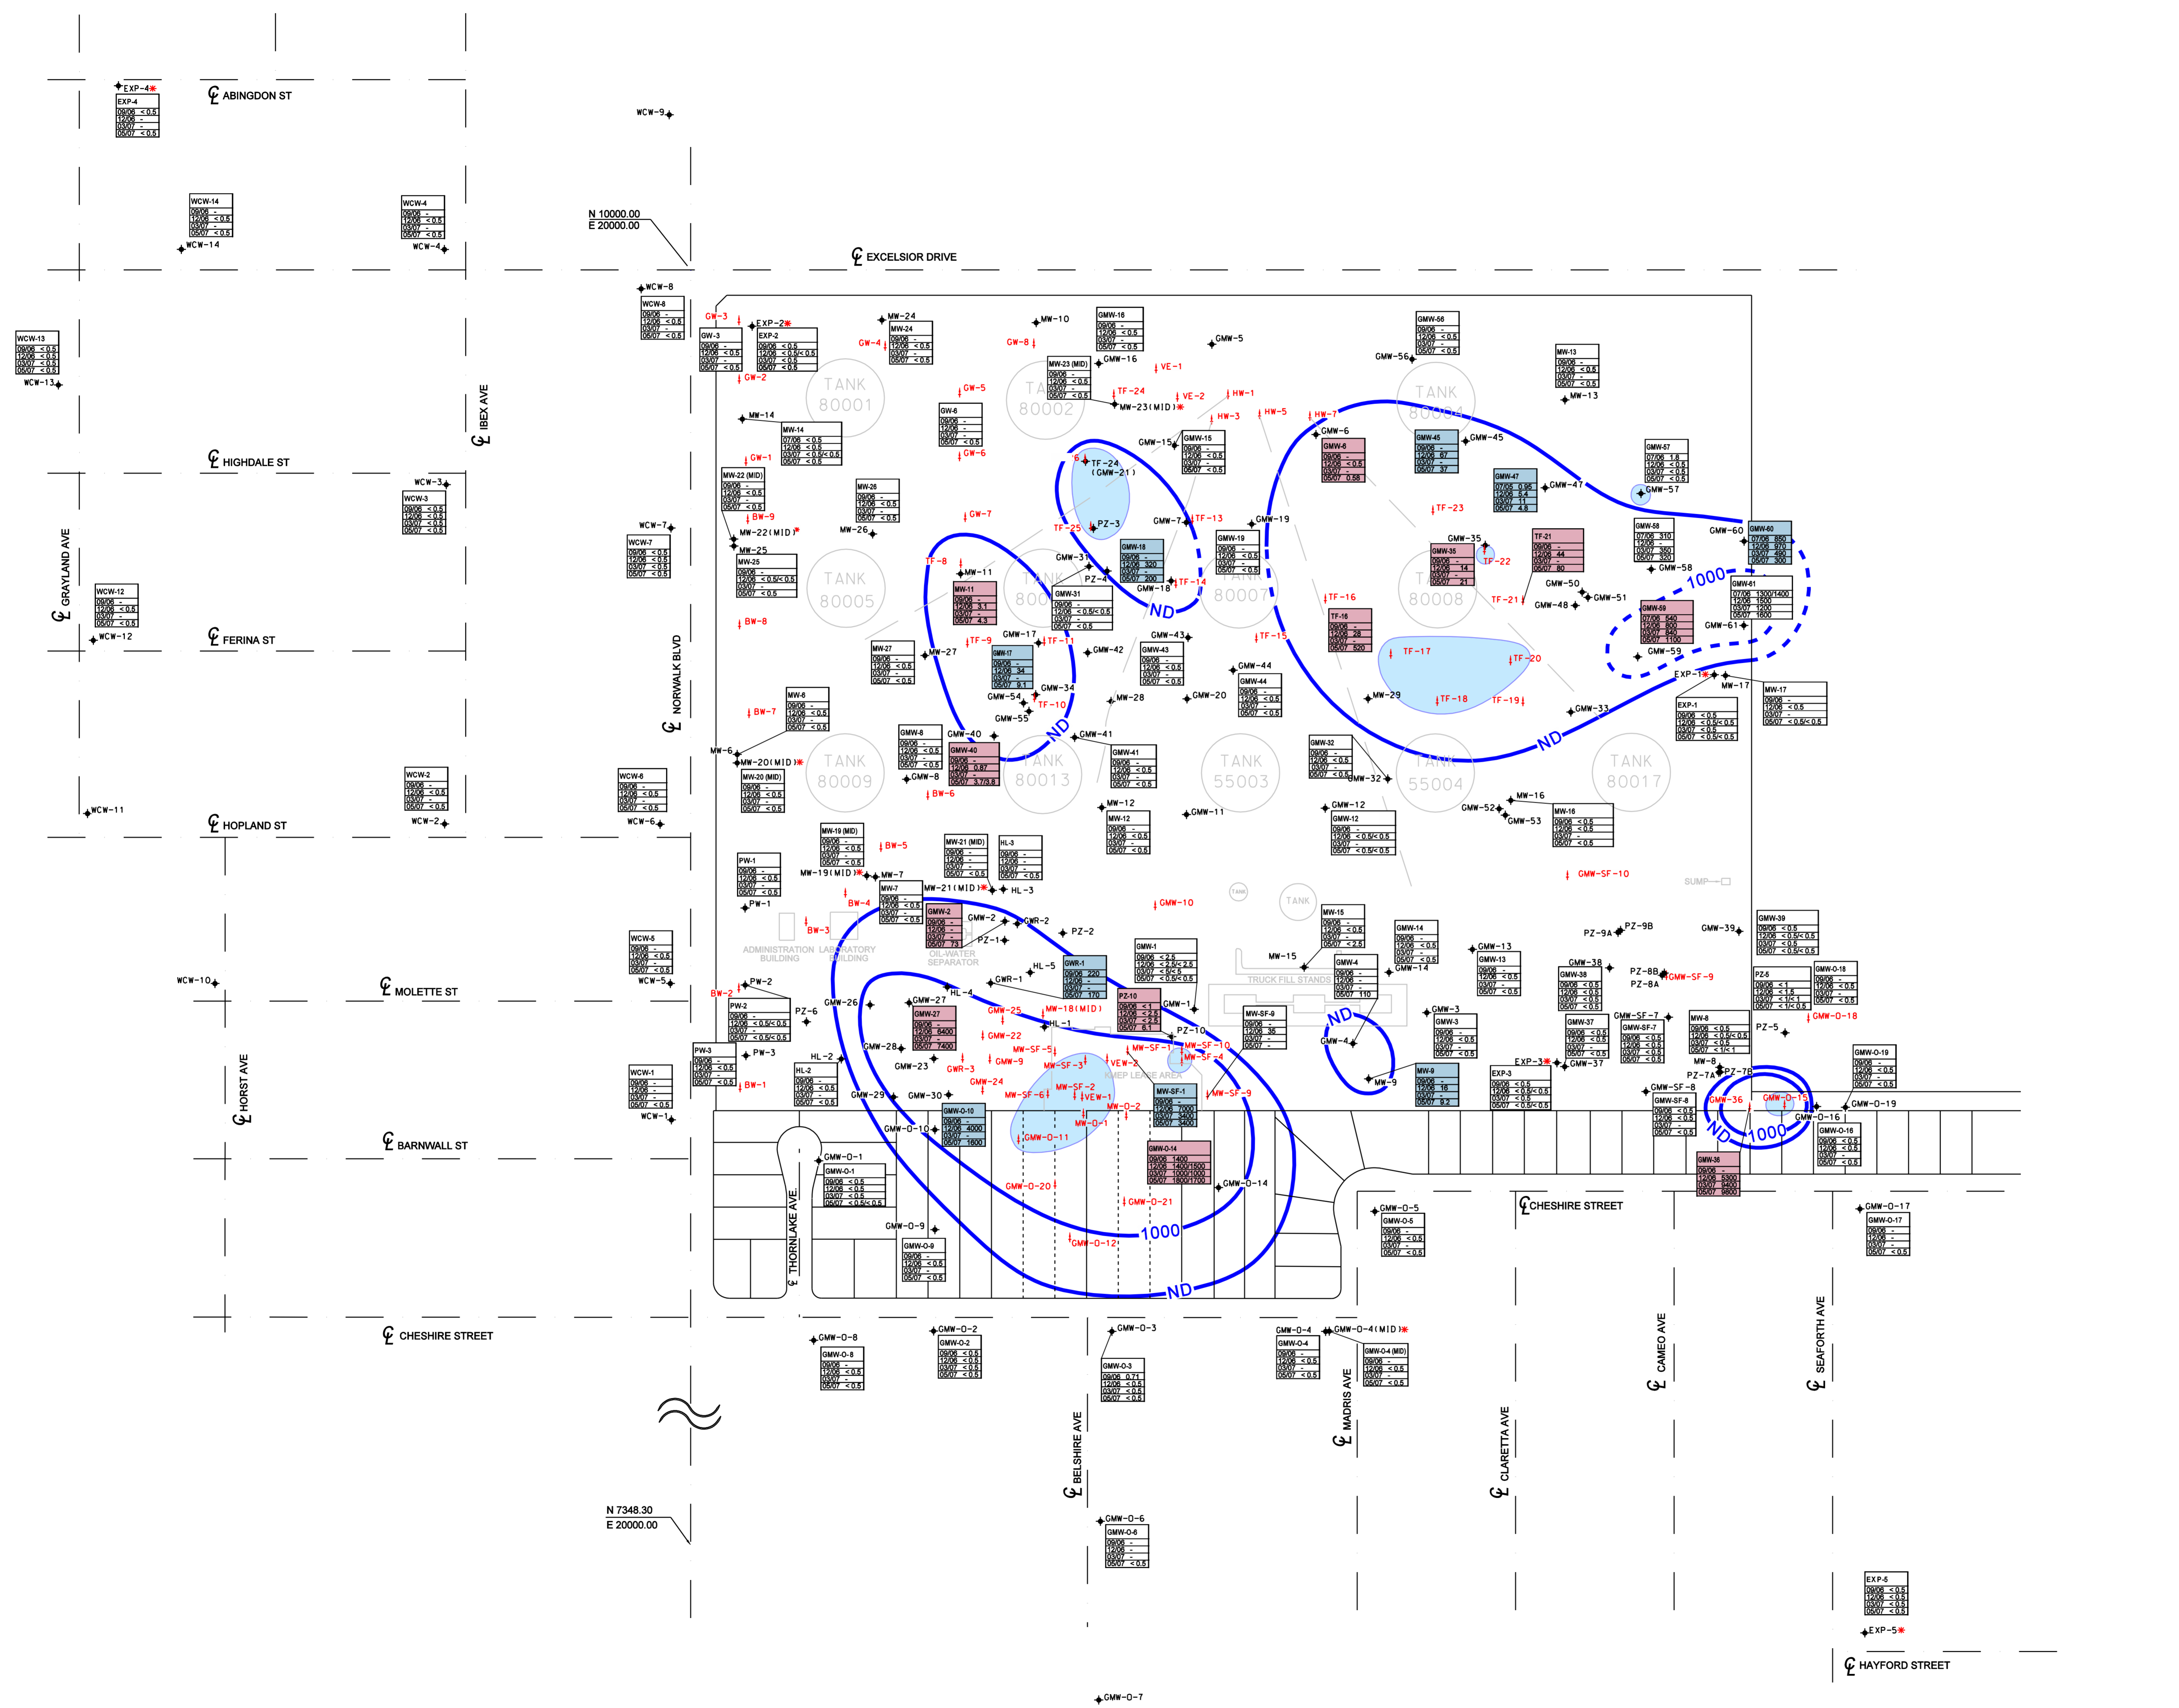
EXP-4
EXP-4
09/06 < 0.5
12/06 -
03/07 -
05/07 < 0.5

ABINGDON ST

WCW-9

WCW-14
09/06 -
12/06 < 0.5
03/07 -
05/07 < 0.5
WCW-14

WCW-4
09/06 -
12/06 < 0.5
03/07 -
05/07 < 0.5
WCW-4

N 10000.00
E 20000.00

EXCELSIOR DRIVE

WCW-13
09/06 < 0.5
12/06 < 0.5
03/07 < 0.5
05/07 < 0.5
WCW-13

IBEX AVE

HIGHDALE ST

WCW-3
WCW-3
09/06 < 0.5
12/06 < 0.5
03/07 < 0.5
05/07 < 0.5

GRAYLAND AVE

WCW-12
09/06 -
12/06 < 0.5
03/07 -
05/07 < 0.5
WCW-12

FERINA ST

WCW-7
WCW-7
09/06 < 0.5
12/06 < 0.5
03/07 < 0.5
05/07 < 0.5

WCW-8
WCW-8
09/06 -
12/06 < 0.5
03/07 -
05/07 < 0.5

NORWALK BLVD

WCW-11

HOPLAND ST

WCW-2
09/06 -
12/06 < 0.5
03/07 -
05/07 < 0.5
WCW-2

WCW-6
09/06 -
12/06 < 0.5
03/07 -
05/07 < 0.5
WCW-6

TANK 80001
TANK 80002
TANK 80004
TANK 80005
TANK 80006
TANK 80007
TANK 80008
TANK 80009
TANK 80013
TANK 55003
TANK 55004
TANK 80017

GW-3
GW-3
09/06 -
12/06 < 0.5
03/07 -
05/07 < 0.5
GW-2
EXP-2
EXP-2
09/06 < 0.5
12/06 < 0.5/< 0.5
03/07 < 0.5
05/07 < 0.5

MW-24
MW-24
09/06 -
12/06 < 0.5
03/07 -
05/07 < 0.5
GW-4

MW-10
GW-8
GMW-16
GMW-16
09/06 -
12/06 < 0.5
03/07 -
05/07 < 0.5
MW-23 (MID)
09/06 -
12/06 < 0.5
03/07 -
05/07 < 0.5
MW-23(MID)
VE-1
VE-2
TF-24
GMW-5
HW-1
HW-3
HW-5
HW-7

GMW-56
GMW-56
09/06 -
12/06 < 0.5
03/07 -
05/07 < 0.5

MW-13
MW-13
09/06 -
12/06 < 0.5
03/07 -
05/07 < 0.5

GW-5
GW-6
GW-6
09/06 -
12/06 < 0.5
03/07 -
05/07 < 0.5

MW-14
MW-14
07/06 < 0.5
12/06 < 0.5
03/07 < 0.5/< 0.5
05/07 < 0.5

GW-1
MW-22 (MID)
09/06 -
12/06 < 0.5
03/07 -
05/07 < 0.5
BW-9
MW-22(MID)
MW-25
MW-25
09/06 -
12/06 < 0.5/< 0.5
03/07 -
05/07 < 0.5

MW-26
09/06 -
12/06 < 0.5
03/07 -
05/07 < 0.5
MW-26

GW-7
GMW-15
GMW-15
09/06 -
12/06 < 0.5
03/07 -
05/07 < 0.5
TF-24
(GMW-21)
PZ-3
TF-25
GMW-7
TF-13
GMW-19
GMW-19
09/06 -
12/06 < 0.5
03/07 -
05/07 < 0.5

GMW-6
GMW-6
09/06 -
12/06 < 0.5
03/07 -
05/07 0.58
GMW-45
GMW-45
09/06 -
12/06 67
03/07 -
05/07 37
GMW-47
GMW-47
07/06 0.95
12/06 5.4
03/07 11
05/07 4.8
GMW-57
GMW-57
07/06 1.8
12/06 < 0.5
03/07 < 0.5
05/07 < 0.5

TF-23
GMW-35
GMW-35
09/06 -
12/06 14
03/07 -
05/07 21
TF-22
TF-21
09/06 -
12/06 44
03/07 -
05/07 80

GMW-58
GMW-58
07/06 310
12/06 -
03/07 350
05/07 320
GMW-60
GMW-60
07/06 850
12/06 970
03/07 490
05/07 300

TF-8
MW-11
MW-11
09/06 -
12/06 3.1
03/07 -
05/07 4.3
GMW-31
PZ-4
GMW-31
09/06 -
12/06 < 0.5/< 0.5
03/07 -
05/07 < 0.5
GMW-18
GMW-18
09/06 -
12/06 320
03/07 -
05/07 200
TF-14
ND
TF-16
TF-16
09/06 -
12/06 28
03/07 -
05/07 520
GMW-50
GMW-48
GMW-51
TF-21
1000
GMW-59
GMW-59
07/06 640
12/06 800
03/07 840
05/07 1100
GMW-61
GMW-61
07/06 1300/1400
12/06 1600
03/07 1200
05/07 1600

BW-8
MW-27
MW-27
09/06 -
12/06 < 0.5
03/07 -
05/07 < 0.5
GMW-17
TF-9
TF-11
GMW-17
09/06 -
12/06 34
03/07 -
05/07 9.1
GMW-42
GMW-43
GMW-43
09/06 -
12/06 < 0.5
03/07 -
05/07 < 0.5
TF-15
TF-17
TF-20
GMW-44
GMW-44
09/06 -
12/06 < 0.5
03/07 -
05/07 < 0.5
GMW-54
GMW-34
TF-10
GMW-55
ND
MW-28
GMW-20
MW-29
TF-18
TF-19
GMW-33
EXP-1
EXP-1
09/06 < 0.5
12/06 < 0.5/< 0.5
03/07 < 0.5
05/07 < 0.5/< 0.5
MW-17
MW-17
09/06 -
12/06 < 0.5
03/07 -
05/07 < 0.5/< 0.5
ND

BW-7
MW-6
MW-6
09/06 -
12/06 < 0.5
03/07 -
05/07 < 0.5
MW-6
MW-20(MID)
MW-20 (MID)
09/06 -
12/06 < 0.5
03/07 -
05/07 < 0.5

GMW-8
GMW-8
09/06 -
12/06 < 0.5
03/07 -
05/07 < 0.5
GMW-40
GMW-40
09/06 -
12/06 0.87
03/07 -
05/07 3.7/3.8
BW-6
GMW-41
GMW-41
09/06 -
12/06 < 0.5
03/07 -
05/07 < 0.5
GMW-32
GMW-32
09/06 -
12/06 < 0.5
03/07 -
05/07 < 0.5
GMW-32
MW-16
GMW-52
GMW-53
MW-16
09/06 < 0.5
12/06 < 0.5
03/07 -
05/07 < 0.5

MW-12
MW-12
09/06 -
12/06 < 0.5
03/07 -
05/07 < 0.5
GMW-11
GMW-12
GMW-12
09/06 -
12/06 < 0.5/< 0.5
03/07 -
05/07 < 0.5/< 0.5

MW-19 (MID)
09/06 -
12/06 < 0.5
03/07 -
05/07 < 0.5
BW-5
MW-21 (MID)
09/06 -
12/06 -
03/07 -
05/07 < 0.5
HL-3
09/06 -
12/06 -
03/07 -
05/07 < 0.5
PW-1
09/06 -
12/06 < 0.5
03/07 -
05/07 < 0.5
PW-1
MW-19(MID)
MW-7
MW-7
09/06 -
12/06 < 0.5
03/07 -
05/07 < 0.5
MW-21(MID)
HL-3
BW-4
GMW-10
TANK
TANK
GMW-SF-10
SUMP

BW-3
ADMINISTRATION BUILDING
LABORATORY BUILDING
OIL-WATER SEPARATOR
GMW-2
GMW-2
09/06 -
12/06 -
03/07 -
05/07 73
GMW-2
GWR-2
PZ-1
PZ-2
MW-15
MW-15
09/06 -
12/06 < 0.5
03/07 -
05/07 < 2.5
GMW-14
GMW-14
09/06 -
12/06 < 0.5
03/07 -
05/07 < 0.5
GMW-14
GMW-13
GMW-13
09/06 -
12/06 < 0.5
03/07 -
05/07 < 0.5
PZ-9A
PZ-9B
GMW-39
GMW-39
09/06 -
12/06 < 0.5/< 0.5
03/07 < 0.5
05/07 < 0.5/< 0.5

WCW-10
MOLETTE ST
WCW-5
09/06 -
12/06 < 0.5
03/07 -
05/07 < 0.5
WCW-5

PW-2
BW-2
PW-2
09/06 -
12/06 < 0.5/< 0.5
03/07 -
05/07 < 0.5/< 0.5
PZ-6
GMW-26
GMW-27
GMW-27
09/06 -
12/06 5400
03/07 -
05/07 7400
HL-4
GWR-1
HL-5
GWR-1
09/06 220
12/06 -
03/07 -
05/07 170
GMW-1
09/06 < 2.5
12/06 < 2.5/< 2.5
03/07 < 5/< 5
05/07 < 0.5/< 0.5
PZ-10
09/06 < 1
12/06 < 2.5
03/07 < 2.5
05/07 6.1
GMW-1
TRUCK FILL STANDS
GMW-4
GMW-4
09/06 -
12/06 -
03/07 -
05/07 110
GMW-38
GMW-38
09/06 < 0.5
12/06 < 0.5
03/07 < 0.5
05/07 < 0.5
PZ-8B
PZ-8A
GMW-SF-9
PZ-5
09/06 < 1
12/06 < 1.5
03/07 < 1/< 1
05/07 < 1/< 0.5
GMW-O-18
09/06 -
12/06 < 0.5
03/07 -
05/07 < 0.5
GMW-O-18

GMW-25
MW-18(MID)
HL-1
PZ-10
GMW-22
GMW-SF-5
MW-SF-1
MW-SF-10
MW-SF-4
MW-SF-9
ND
MW-SF-9
09/06 -
12/06 36
03/07 -
05/07 -
GMW-3
GMW-3
09/06 -
12/06 < 0.5
03/07 -
05/07 < 0.5
GMW-SF-7
GMW-37
09/06 < 0.5
12/06 < 0.5
03/07 < 0.5
05/07 < 0.5
GMW-SF-7
09/06 < 0.5
12/06 < 0.5
03/07 < 0.5
05/07 < 0.5
MW-8
09/06 < 0.5
12/06 < 0.5/< 0.5
03/07 < 0.5
05/07 < 1/< 1
PZ-5
HORST AVE

PW-3
PW-3
09/06 -
12/06 < 0.5
03/07 -
05/07 < 0.5
HL-2
HL-2
09/06 -
12/06 < 0.5
03/07 -
05/07 < 0.5
BW-1
GMW-28
GMW-23
GWR-3
GMW-9
MW-SF-3
VEW-2
GMW-24
MW-SF-2
MW-SF-6
VEW-1
MW-SF-1
09/06 -
12/06 7000
03/07 3400
05/07 3400
MW-9
MW-9
09/06 -
12/06 16
03/07 -
05/07 9.2
EXP-3
EXP-3
09/06 < 0.5
12/06 < 0.5/< 0.5
03/07 < 0.5
05/07 < 0.5/< 0.5
GMW-37
MW-8
PZ-7A
PZ-7B
GMW-SF-8
GMW-SF-8
09/06 < 0.5
12/06 < 0.5
03/07 -
05/07 < 0.5
GMW-36
GMW-O-15
GMW-O-19
09/06 -
12/06 < 0.5
03/07 -
05/07 < 0.5
GMW-O-19

WCW-1
09/06 -
12/06 < 0.5
03/07 -
05/07 < 0.5
WCW-1
BARNWALL ST
GMW-29
GMW-30
GMW-O-10
GMW-O-10
09/06 -
12/06 4000
03/07 -
05/07 1600
GMW-O-11
MW-O-1
MW-O-2
KEEP LEASE AREA
GMW-O-14
09/06 1400
12/06 1400/1500
03/07 1000/1000
05/07 1800/1700
GMW-O-16
ND
1000
GMW-O-16
09/06 < 0.5
12/06 < 0.5
03/07 < 0.5
05/07 < 0.5
GMW-36
09/06 -
12/06 5300
03/07 9400
05/07 9800

GMW-O-1
GMW-O-1
09/06 < 0.5
12/06 < 0.5
03/07 < 0.5
05/07 < 0.5/< 0.5
THORNLAKE AVE
GMW-O-20
GMW-O-21
GMW-O-14
GMW-O-5
GMW-O-5
09/06 -
12/06 < 0.5
03/07 -
05/07 < 0.5
CHESHIRE STREET
GMW-O-17
GMW-O-17
09/06 -
12/06 < 0.5
03/07 -
05/07 < 0.5

GMW-O-9
GMW-O-9
09/06 -
12/06 < 0.5
03/07 -
05/07 < 0.5
GMW-O-12
1000
ND

CHESHIRE STREET
GMW-O-8
GMW-O-8
09/06 -
12/06 < 0.5
03/07 -
05/07 < 0.5
GMW-O-2
GMW-O-2
09/06 < 0.5
12/06 < 0.5
03/07 < 0.5
05/07 < 0.5
GMW-O-3
GMW-O-3
09/06 0.71
12/06 < 0.5
03/07 < 0.5
05/07 < 0.5
GMW-O-4
GMW-O-4
09/06 -
12/06 < 0.5
03/07 -
05/07 < 0.5
GMW-O-4(MID)
GMW-O-4 (MID)
09/06 -
12/06 < 0.5
03/07 -
05/07 < 0.5
MADRIS AVE
CAMEO AVE
SEAFORTH AVE
BELSHIRE AVE
CLARETTA AVE

N 7348.30
E 20000.00

GMW-O-6
GMW-O-6
09/06 -
12/06 -
03/07 < 0.5
05/07 < 0.5

EXP-5
09/06 < 0.5
12/06 < 0.5
03/07 < 0.5
05/07 < 0.5
EXP-5
HAYFORD STREET
GMW-O-7